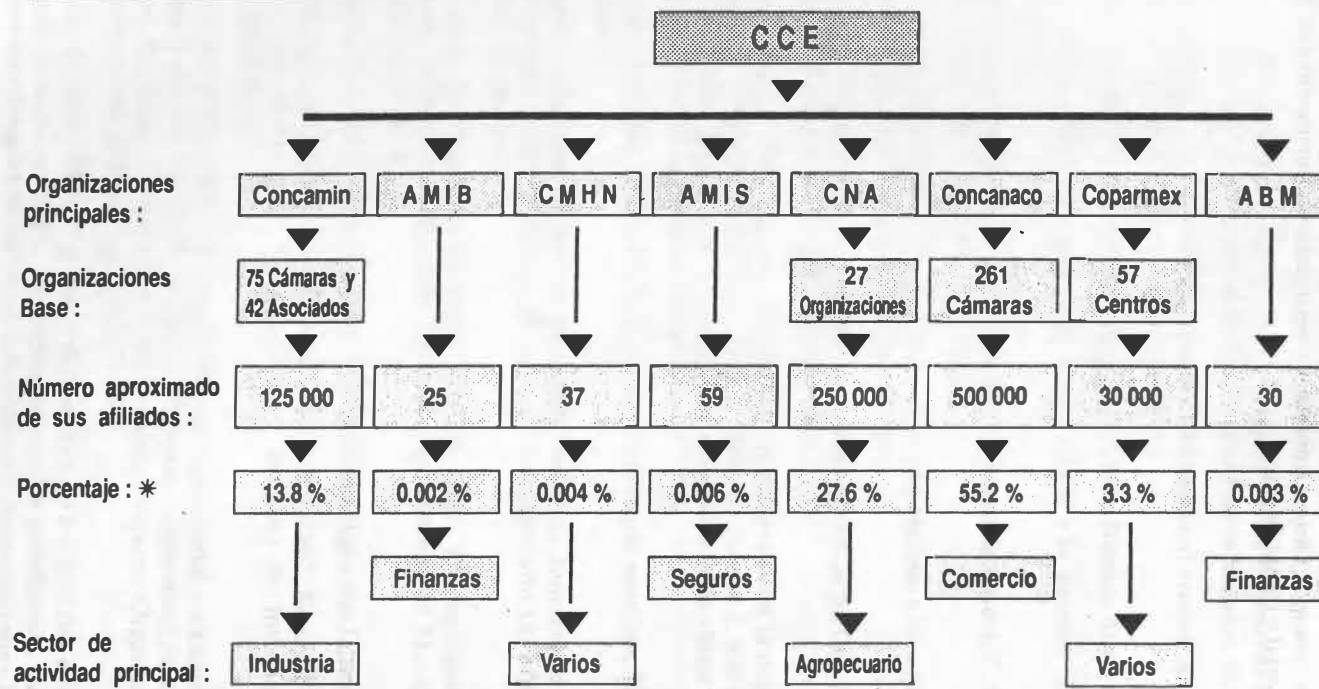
C C E

Organizaciones principales :

Concamin | A M I B | C M H N | A M I S | C N A | Concanaco | Coparmex | A B M

Organizaciones Base :

75 Cámaras y 42 Asociados | 27 Organizaciones | 261 Cámaras | 57 Centros

Número aproximado de sus afiliados :

125 000 | 25 | 37 | 59 | 250 000 | 500 000 | 30 000 | 30

Porcentaje : ∗

13.8 % | 0.002 % | 0.004 % | 0.006 % | 27.6 % | 55.2 % | 3.3 % | 0.003 %

Finanzas | Seguros | Comercio | Finanzas

Sector de actividad principal :

Industria | Varios | Agropecuario | Varios